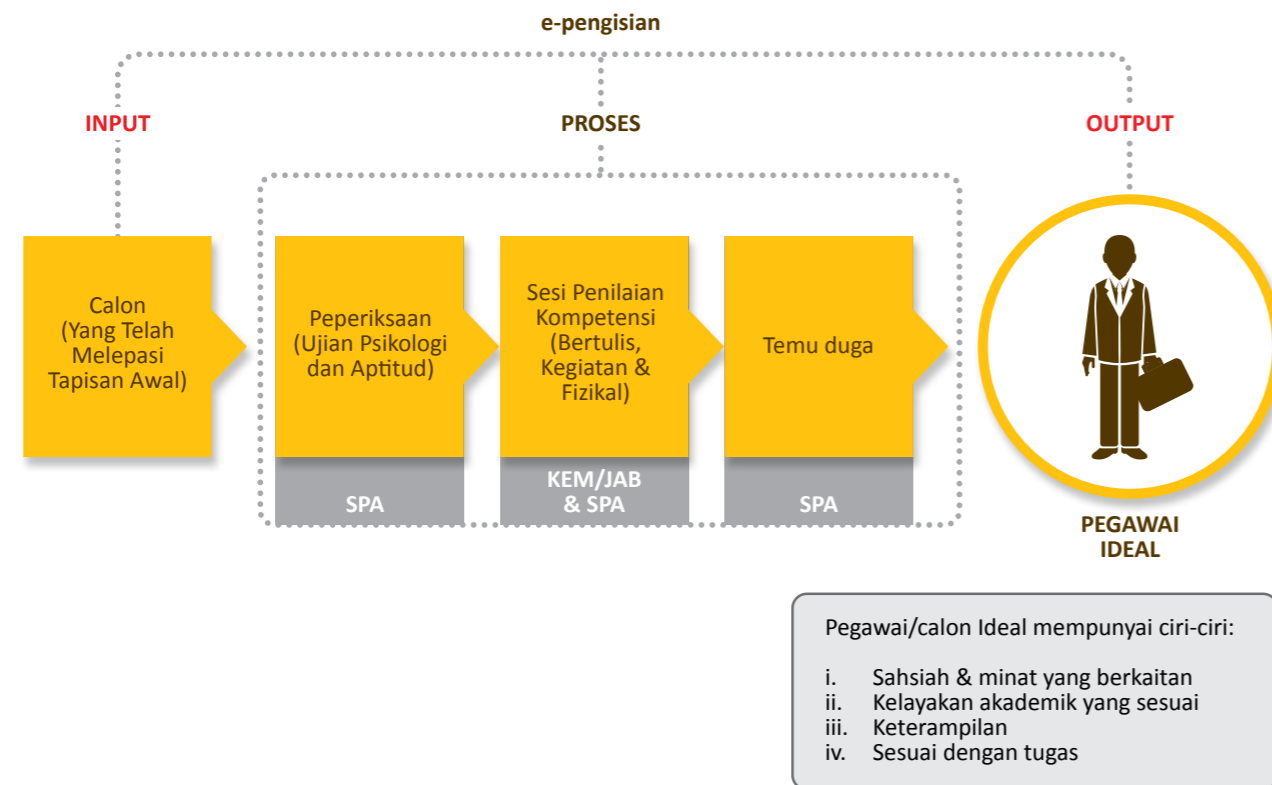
e-pengisian

INPUT

PROSES

OUTPUT

Calon (Yang Telah Melepasi Tapisan Awal)

Peperiksaan (Ujian Psikologi dan Aptitud)

SPA

Sesi Penilaian Kompetensi (Bertulis, Kegiatan & Fizikal)

KEM/JAB & SPA

Temu duga

SPA

PEGAWAI IDEAL

Pegawai/calon Ideal mempunyai ciri-ciri:

i. Sahsiah & minat yang berkaitan
ii. Kelayakan akademik yang sesuai
iii. Keterampilan
iv. Sesuai dengan tugas